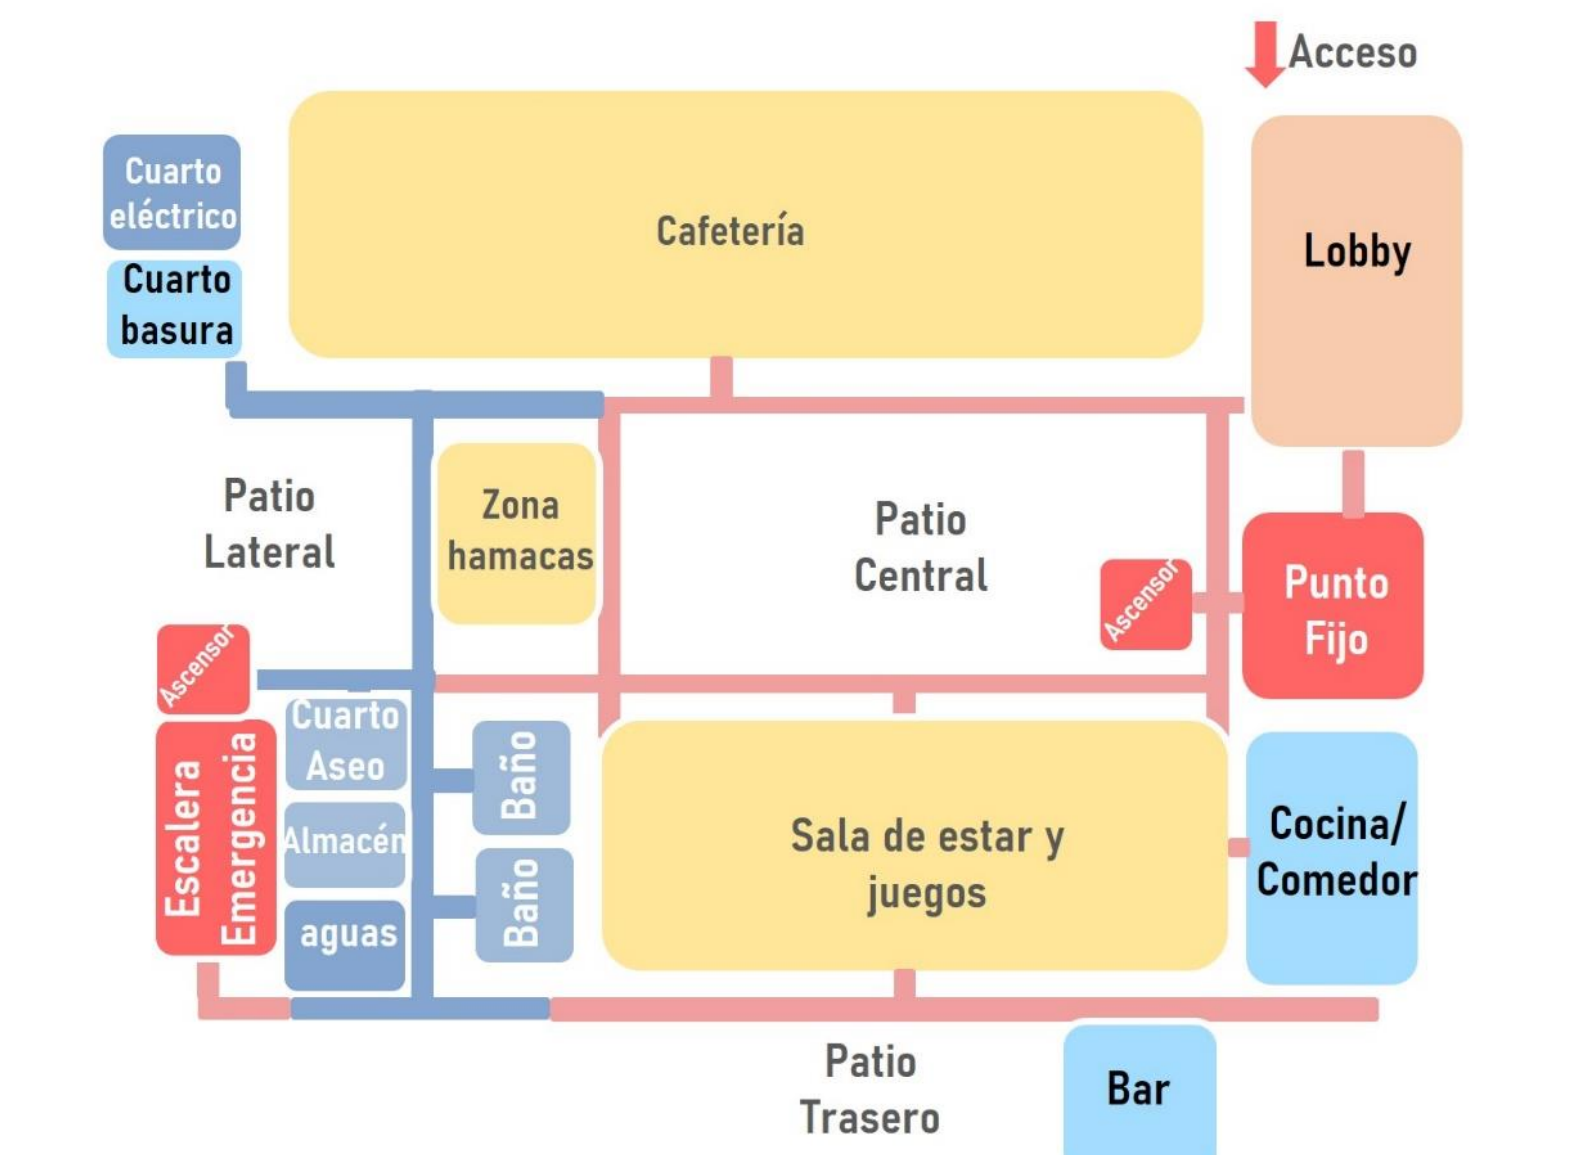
Acceso

Cuarto eléctrico

Cuarto basura

Cafetería

Lobby

Patio Lateral

Zona hamacas

Patio Central

Ascensor

Punto Fijo

Ascensor

Cuarto Aseo

Almacén

aguas

Escalera Emergencia

Baño

Baño

Sala de estar y juegos

Cocina/ Comedor

Patio Trasero

Bar